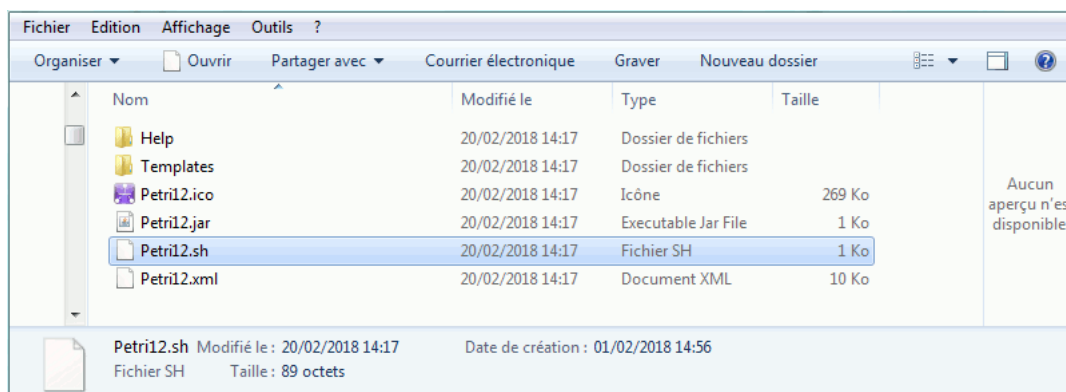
Fichier Edition Affichage Outils ?

Organiser ▾ Ouvrir Partager avec ▾ Courrier électronique Graver Nouveau dossier

| Nom | Modifié le | Type | Taille |
|---|---|---|---|
| Help | 20/02/2018 14:17 | Dossier de fichiers | |
| Templates | 20/02/2018 14:17 | Dossier de fichiers | |
| Petri12.ico | 20/02/2018 14:17 | Icône | 269 Ko |
| Petri12.jar | 20/02/2018 14:17 | Executable Jar File | 1 Ko |
| Petri12.sh | 20/02/2018 14:17 | Fichier SH | 1 Ko |
| Petri12.xml | 20/02/2018 14:17 | Document XML | 10 Ko |

Aucun aperçu n'es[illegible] disponible

Petri12.sh Modifié le : 20/02/2018 14:17 Date de création : 01/02/2018 14:56
Fichier SH Taille : 89 octets